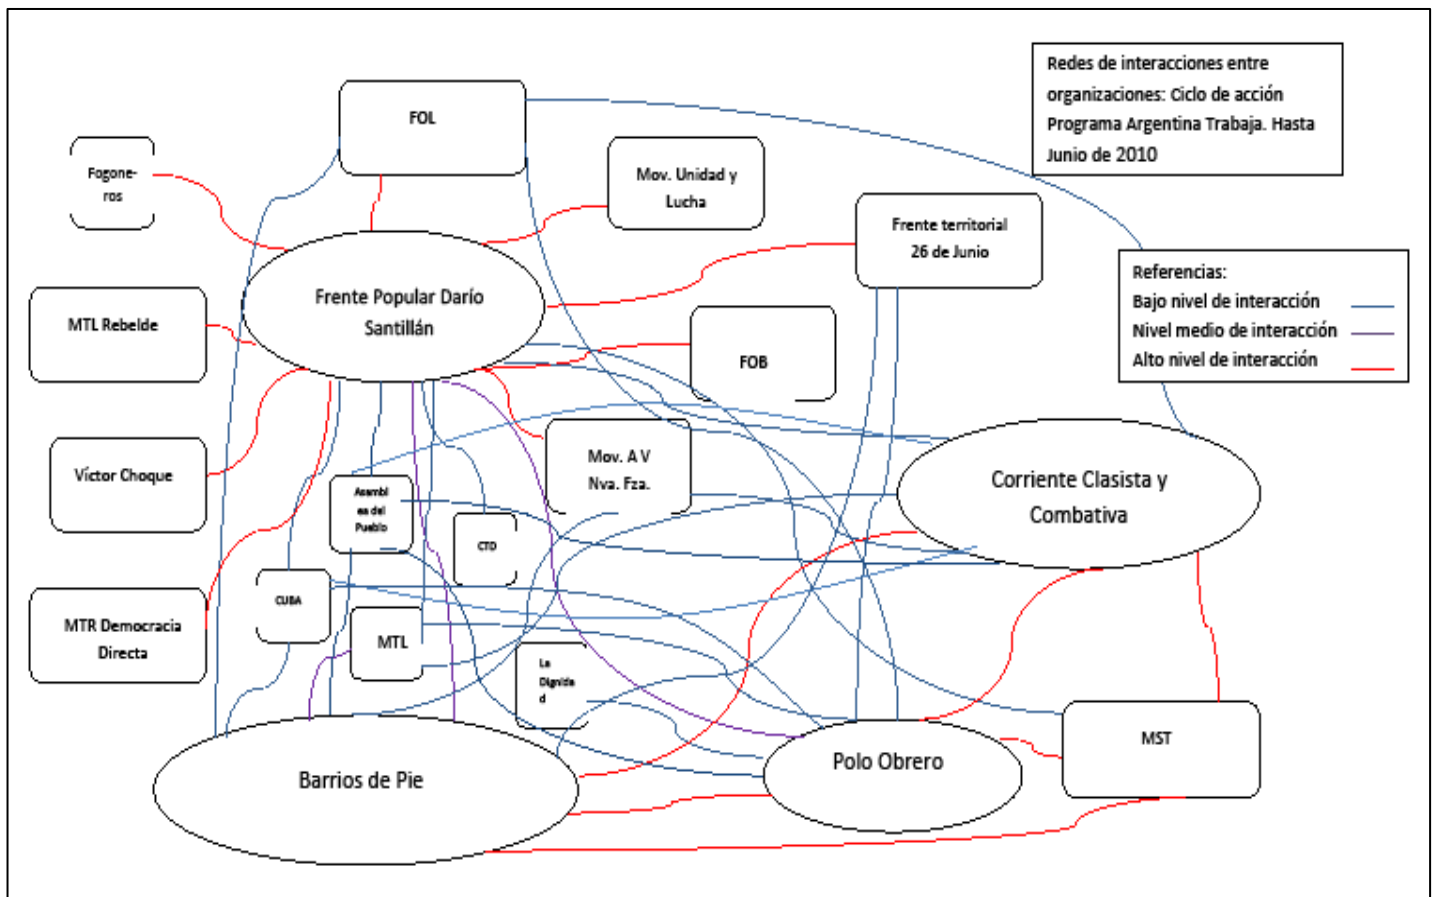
Redes de interacciones entre organizaciones: Ciclo de acción Programa Argentina Trabaja. Hasta Junio de 2010

Referencias:
Bajo nivel de interacción
Nivel medio de interacción
Alto nivel de interacción

FOL

Fogoneros

Mov. Unidad y Lucha

Frente territorial 26 de Junio

Frente Popular Darío Santillán

MTL Rebelde

FOB

Víctor Choque

Mov. A V Nva. Fza.

Corriente Clasista y Combativa

Asamblea del Pueblo

CTD

CUBA

MTR Democracia Directa

MTL

La Dignidad

MST

Polo Obrero

Barrios de Pie